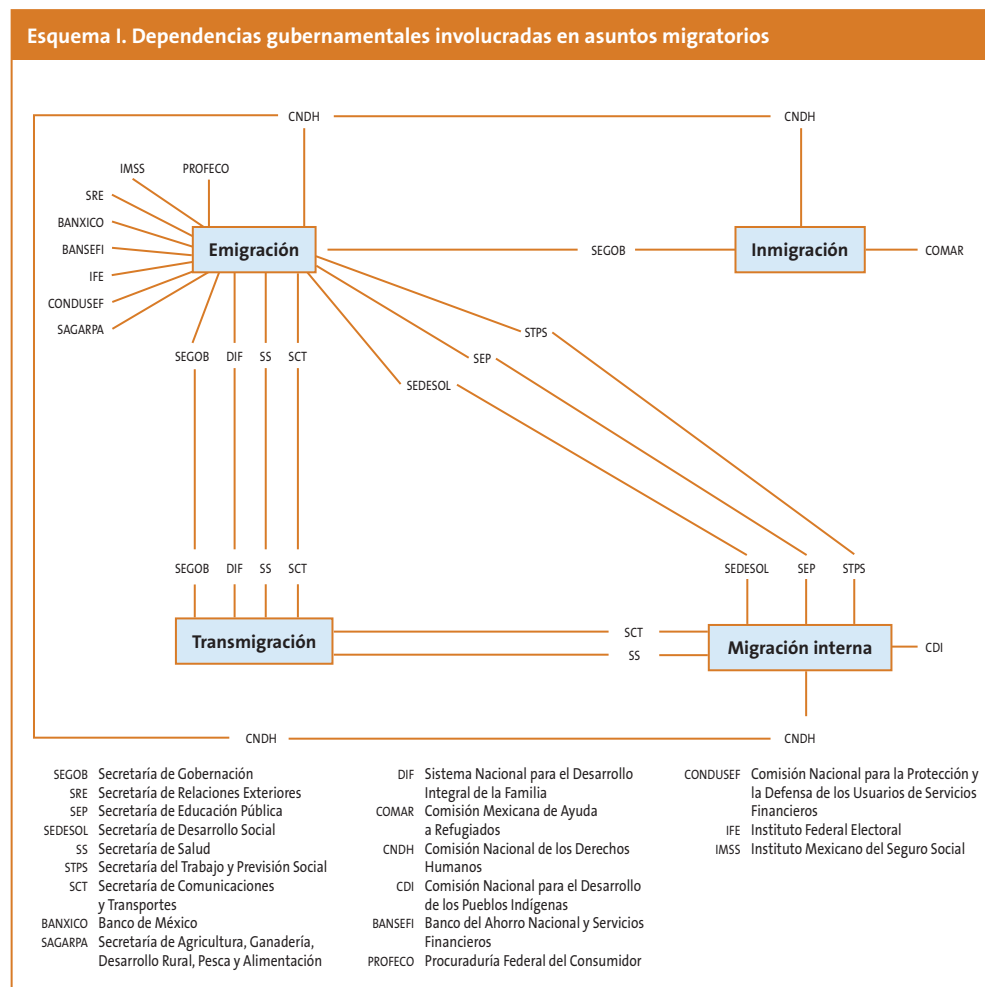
Esquema I. Dependencias gubernamentales involucradas en asuntos migratorios

CNDH
CNDH
IMSS
PROFECO
SRE
BANXICO
BANSEFI
IFE
CONDUSEF
SAGARPA
Emigración
SEGOB
Inmigración
COMAR
STPS
SEP
SEDESOL
SEGOB
DIF
SS
SCT
SEGOB
DIF
SS
SCT
SEDESOL
SEP
STPS
Transmigración
SCT
SS
Migración interna
CDI
CNDH
CNDH

SEGOB Secretaría de Gobernación
SRE Secretaría de Relaciones Exteriores
SEP Secretaría de Educación Pública
SEDESOL Secretaría de Desarrollo Social
SS Secretaría de Salud
STPS Secretaría del Trabajo y Previsión Social
SCT Secretaría de Comunicaciones y Transportes
BANXICO Banco de México
SAGARPA Secretaría de Agricultura, Ganadería, Desarrollo Rural, Pesca y Alimentación

DIF Sistema Nacional para el Desarrollo Integral de la Familia
COMAR Comisión Mexicana de Ayuda a Refugiados
CNDH Comisión Nacional de los Derechos Humanos
CDI Comisión Nacional para el Desarrollo de los Pueblos Indígenas
BANSEFI Banco del Ahorro Nacional y Servicios Financieros
PROFECO Procuraduría Federal del Consumidor

CONDUSEF Comisión Nacional para la Protección y la Defensa de los Usuarios de Servicios Financieros
IFE Instituto Federal Electoral
IMSS Instituto Mexicano del Seguro Social